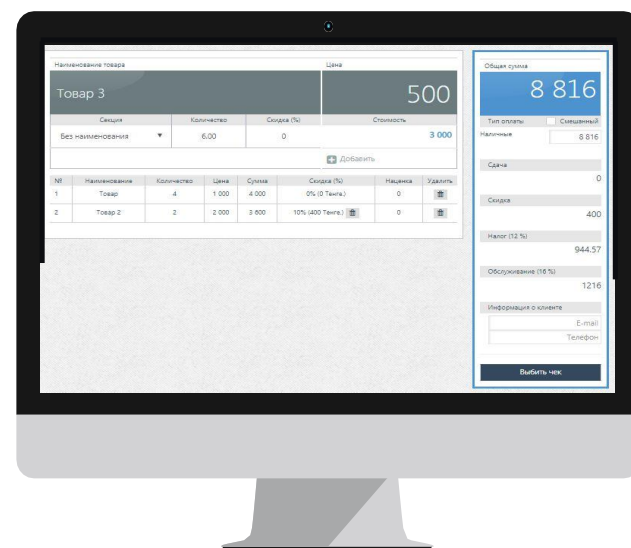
Наименование товара

Цена

Товар 3

500

| Секция | Количество | Скидка (%) | Стоимость |
|---|---|---|---|
| Без наименования ▼ | 6.00 | 0 | 3 000 |

Добавить

| № | Наименование | Количество | Цена | Сумма | Скидка (%) | Наценка | Удалить |
|---|---|---|---|---|---|---|---|
| 1 | Товар | 4 | 1 000 | 4 000 | 0% (0 Тенге.) | 0 | |
| 2 | Товар 2 | 2 | 2 000 | 3 600 | 10% (400 Тенге.) | 0 | |

Общая сумма

8 816

Тип оплаты Смешанный

Наличные 8 816

Сдача

0

Скидка

400

Налог (12 %)

944.57

Обслуживание (16 %)

1216

Информация о клиенте

E-mail

Телефон

Выбить чек